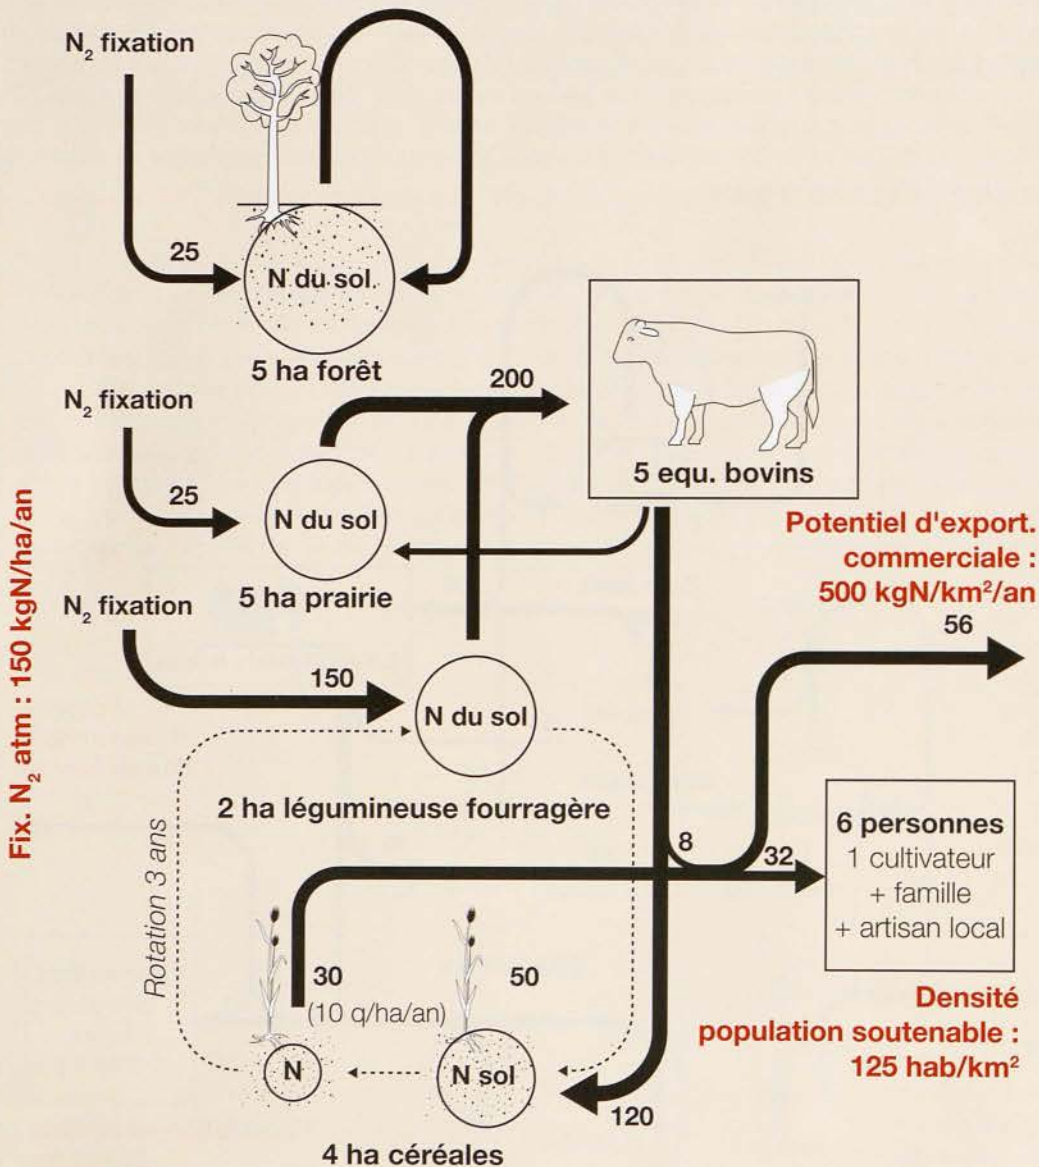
Fix. $N_2$ atm : 150 kgN/ha/an

$N_2$ fixation

25

N du sol

5 ha forêt

$N_2$ fixation

200

5 equ. bovins

25

N du sol

5 ha prairie

Potentiel d'export. commerciale : 500 kgN/km²/an

$N_2$ fixation

56

150

N du sol

Rotation 3 ans

2 ha légumineuse fourragère

8

32

6 personnes
1 cultivateur
+ famille
+ artisan local

30
(10 q/ha/an)

50

Densité population soutenable : 125 hab/km²

N

N sol

120

4 ha céréales